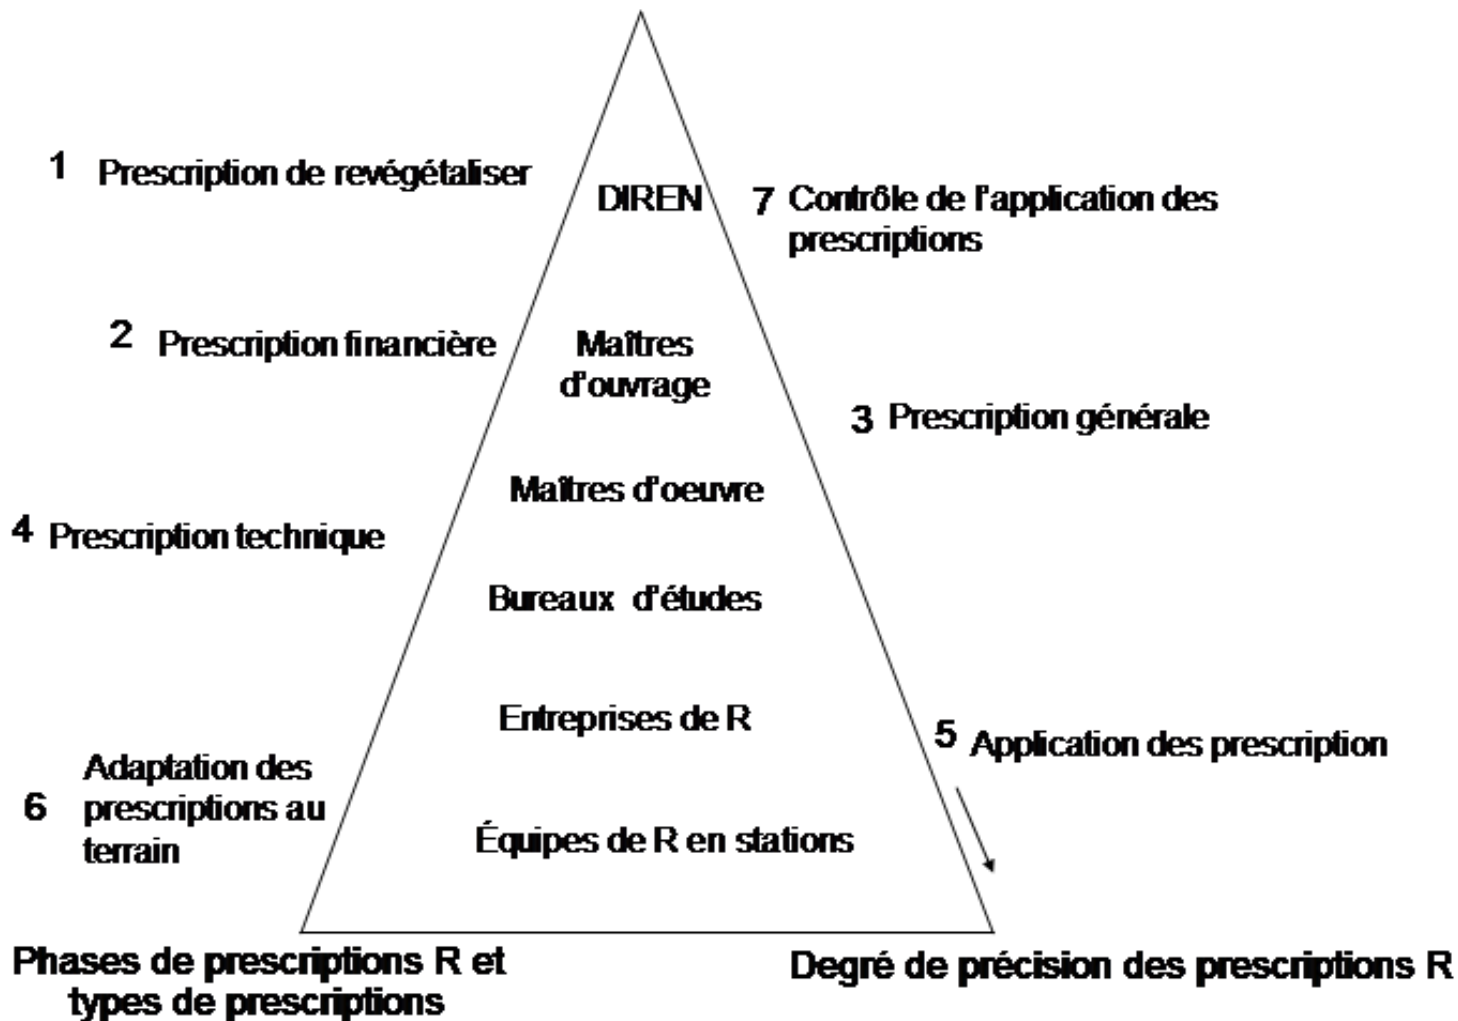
1 Prescription de revégétaliser

DIREN

7 Contrôle de l'application des prescriptions

2 Prescription financière

Maîtres d'ouvrage

3 Prescription générale

Maîtres d'oeuvre

4 Prescription technique

Bureaux d'études

Entreprises de R

5 Application des prescription

6 Adaptation des prescriptions au terrain

Équipes de R en stations

Phases de prescriptions R et types de prescriptions

Degré de précision des prescriptions R